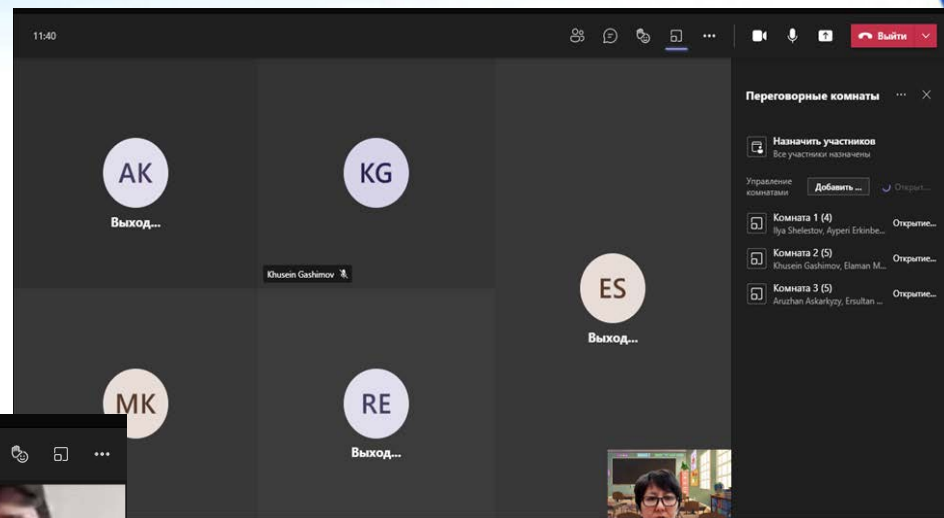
11:40

Выйти

AK
Выход...

KG
Khusein Gashimov

ES
Выход...

MK

RE
Выход...

Переговорные комнаты

Назначить участников
Все участники назначены

Управление комнатами
Добавить ...
Открыт...

Комната 1 (4)
Ilya Shelestov, Ayperi Erkinbe...
Открытие...

Комната 2 (5)
Khusein Gashimov, Elaman M...
Открытие...

Комната 3 (5)
Aruzhan Askarkyzy, Ersultan ...
Открытие...